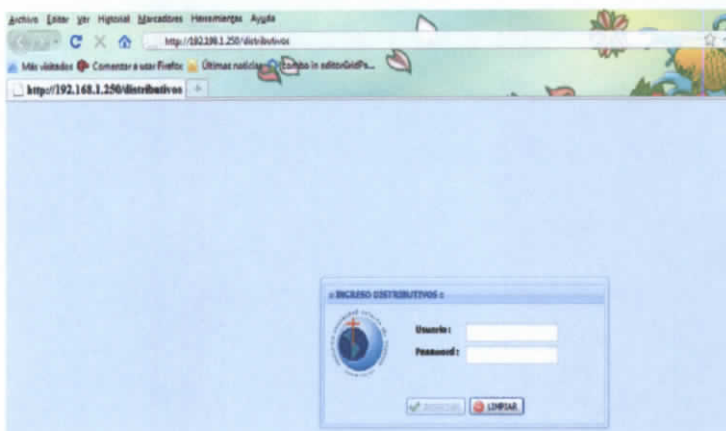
Archivo Editar Ver Historial Marcadores Herramientas Ayuda

http://192.168.1.250/distributivos

Más visitados Comenzar a usar Firefox Últimas noticias Combo in editorGridPa...

http://192.168.1.250/distributivos +

:: INGRESO DISTRIBUTIVOS ::

Usuario :

Password :

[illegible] LIMPIAR